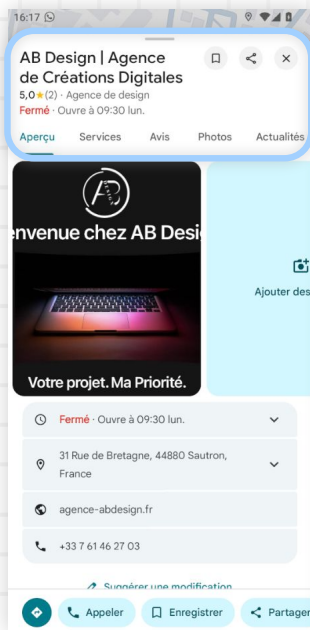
16:17

AB Design | Agence de Créations Digitales

5,0 ★ (2) · Agence de design

Fermé · Ouvre à 09:30 lun.

Aperçu Services Avis Photos Actualités

AB

envenue chez AB Desi

Votre projet. Ma Priorité.

Ajouter des

Fermé · Ouvre à 09:30 lun.

31 Rue de Bretagne, 44880 Sautron, France

agence-abdesign.fr

+33 7 61 46 27 03

Suggérer une modification

Appeler Enregistrer Partager